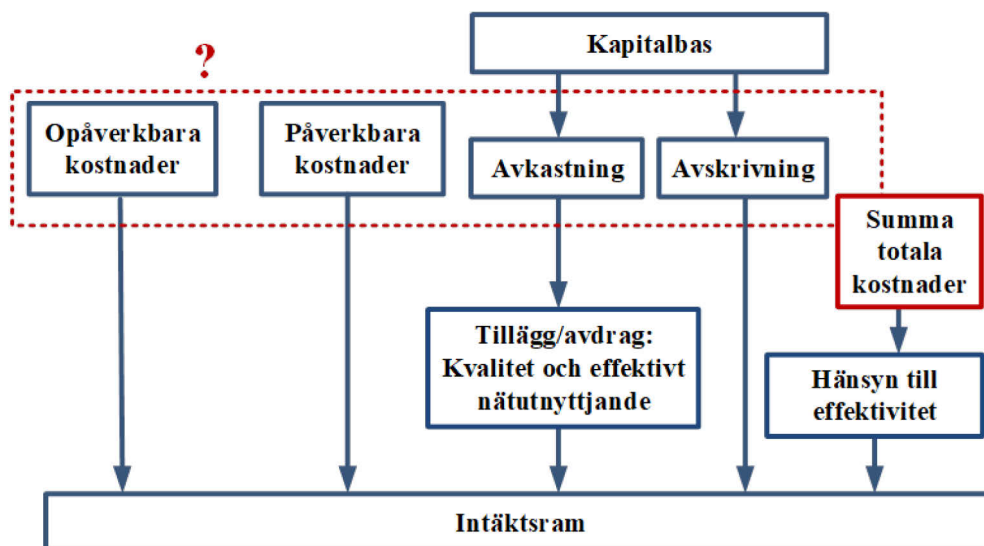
Kapitalbas

?

Opåverkbara kostnader

Påverkbara kostnader

Avkastning

Avskrivning

Summa totala kostnader

Tillägg/avdrag: Kvalitet och effektivt nätutnyttjande

Hänsyn till effektivitet

Intäktsram